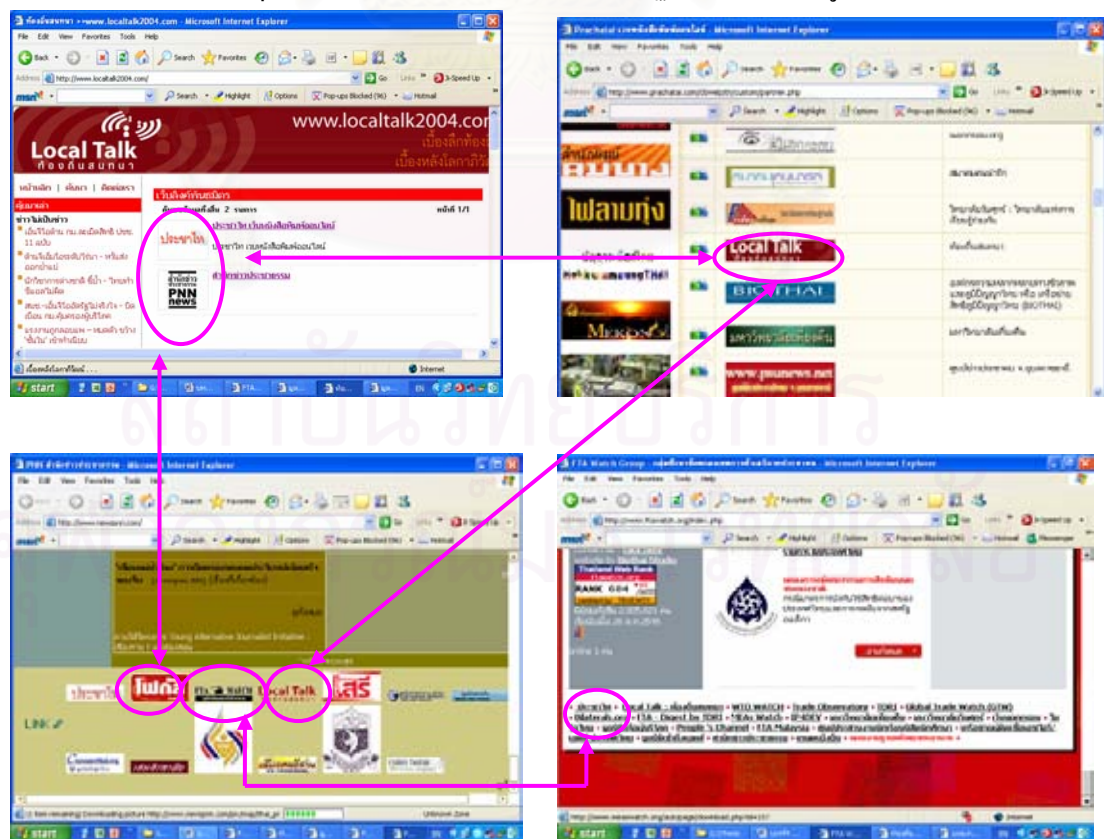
ท้องถิ่นสนทนา - www.localtalk2004.com - Microsoft Internet Explorer

File Edit View Favorites Tools Help

Back Search Favorites

Address http://www.localtalk2004.com/

Go Links 3-Speed Up

msn Search Highlight Options Pop-ups Blocked (96) Hotmail

Local Talk
ท้องถิ่นสนทนา

www.localtalk2004.com

เบื้องลึกท้องถิ่น
เบื้องหลังโลกาภิวัตน์

หน้าหลัก | ค้นหา | ติดต่อเรา

เว็บลิงค์กับสมาชิก

หน้าที่ 1/1

ประชาไท

ประชาไท เปนหนังสือพิมพ์ออนไลน์

PNN news

เครือข่ายประชาธรรม

start

Prachatai - Microsoft Internet Explorer

File Edit View Favorites Tools Help

Back Search Favorites

Address http://www.prachatai.com/

Go Links 3-Speed Up

msn Search Highlight Options Pop-ups Blocked (96) Hotmail

ไฟลามทุ่ง

Local Talk

BIOTHAI

MEKONG

www.pnnnews.net

ท้องถิ่นสนทนา

Internet

PNN - Microsoft Internet Explorer

File Edit View Favorites Tools Help

Back Search Favorites

Address http://www.newspnn.com/

Go Links 3-Speed Up

msn Search Highlight Options Pop-ups Blocked (96) Hotmail

ประชาไท

ไฟลามทุ่ง

FTA WATCH

Local Talk

LINK

Unknown Zone

start

FTA Watch Group - Microsoft Internet Explorer

File Edit View Favorites Tools Help

Back Search Favorites

Address http://www.ftawatch.org/index.php

Go Links 3-Speed Up

msn Search Highlight Options Pop-ups Blocked (96) Hotmail Messenger

Thailand Web Rank

RANK 684

ประชาไท • Local Talk : ท้องถิ่นสนทนา • WTO WATCH • Trade Observatory • TDRI • Global Trade Watch (GTW) • Bilaterals.org • FTA : Digest by TDRI • "FTAs Watch" • BIODEV • People's Channel • FTA Malaysia

Internet

start